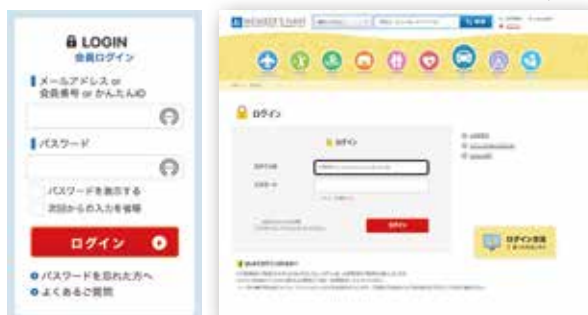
LOGIN
会員ログイン

メールアドレス or 会員番号 or かんたんID

パスワード

パスワードを表示する

次回からの入力を省略

ログイン

パスワードを忘れた方へ

よくあるご質問

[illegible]

ログイン

ログイン

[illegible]

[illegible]

ログイン

ログイン支援 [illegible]

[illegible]